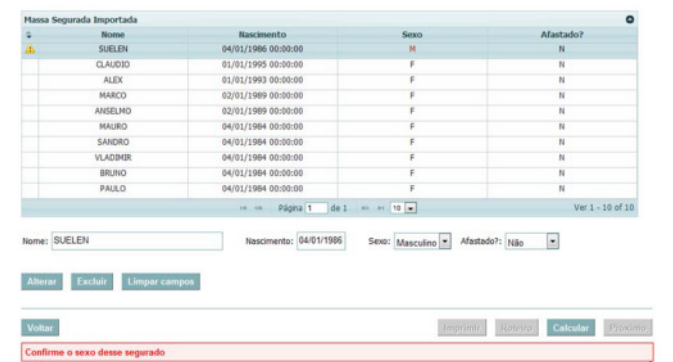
Massa Segurada Importada

| | Nome | Nascimento | Sexo | Afastado? |
|---|---|---|---|---|
| | SUELEN | 04/01/1986 00:00:00 | M | N |
| | CLAUDIO | 01/01/1995 00:00:00 | F | N |
| | ALEX | 01/01/1993 00:00:00 | F | N |
| | MARCO | 02/01/1989 00:00:00 | F | N |
| | ANSELMO | 02/01/1989 00:00:00 | F | N |
| | MAURO | 04/01/1984 00:00:00 | F | N |
| | SANDRO | 04/01/1984 00:00:00 | F | N |
| | VLADIMIR | 04/01/1984 00:00:00 | F | N |
| | BRUNO | 04/01/1984 00:00:00 | F | N |
| | PAULO | 04/01/1984 00:00:00 | F | N |

Página 1 de 1 10 Ver 1 - 10 of 10

Nome: SUELEN Nascimento: 04/01/1986 Sexo: Masculino Afastado?: Não

Alterar Excluir Limpar campos

Voltar Imprimir Roteiro Calcular Próximo

Confirme o sexo desse segurado